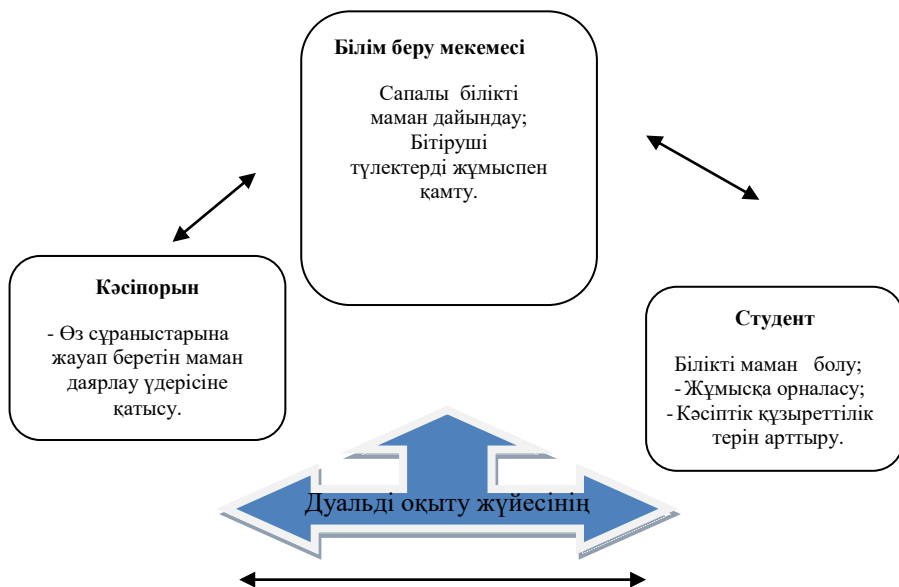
Білім беру мекемесі

Сапалы білікті маман дайындау;
Бітіруші түлектерді жұмыспен қамту.

Кәсіпорын

- Өз сұраныстарына жауап беретін маман даярлау үдерісіне қатысу.

Студент

Білікті маман болу;
- Жұмысқа орналасу;
- Кәсіптік құзыреттілік терін арттыру.

Дуальді оқыту жүйесінің